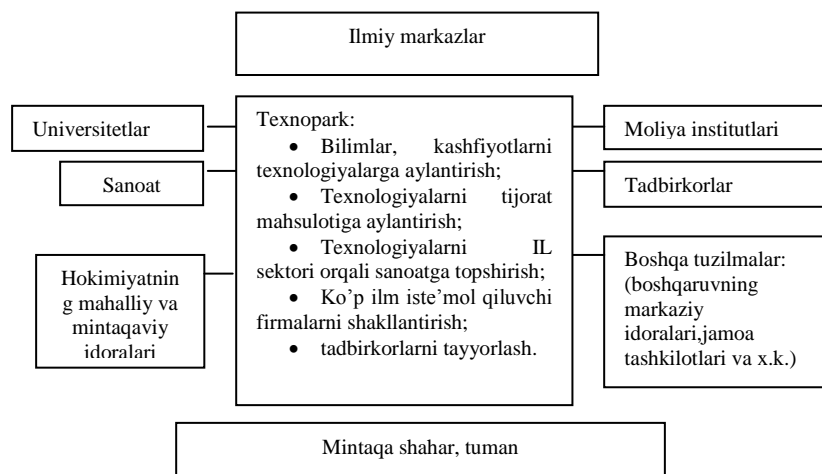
Ilmiy markazlar

Universitetlar

Sanoat

Hokimiyatning mahalliy va mintaqaviy idoralari

Texnopark:
• Bilimlar, kashfiyotlarni texnologiyalarga aylantirish;
• Texnologiyalarni tijorat mahsulotiga aylantirish;
• Texnologiyalarni IL sektori orqali sanoatga topshirish;
• Ko'p ilm iste'mol qiluvchi firmalarni shakllantirish;
• tadbirkorlarni tayyorlash.

Moliya institutlari

Tadbirkorlar

Boshqa tuzilmalar: (boshqaruvning markaziy idoralari,jamoa tashkilotlari va x.k.)

Mintaqa shahar, tuman